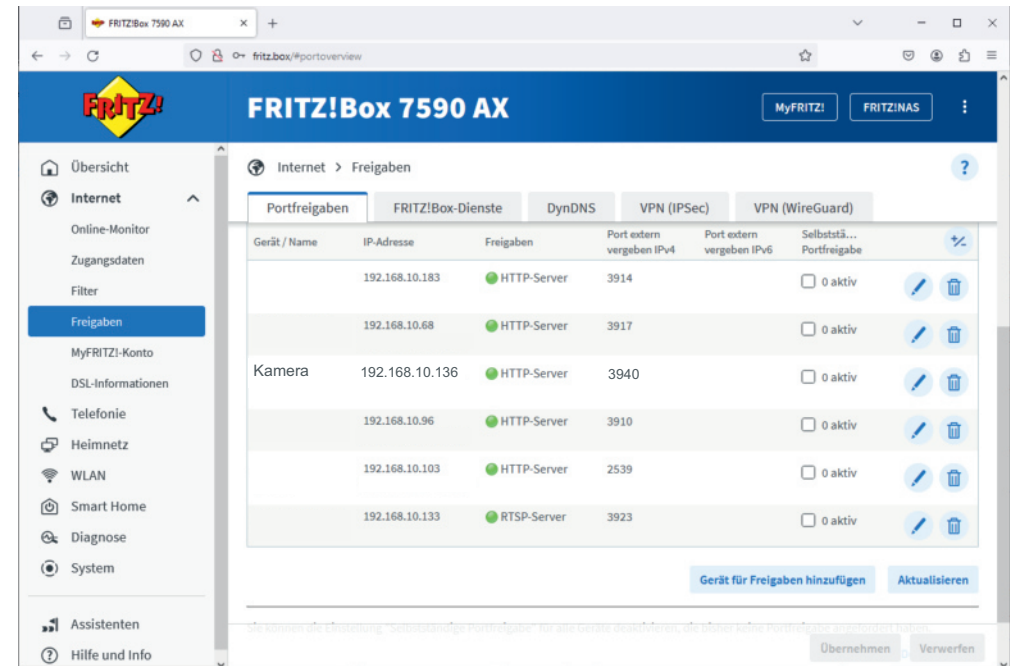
FRITZ!Box 7590 AX

fritz.box/#portoverview

FRITZ!

FRITZ!Box 7590 AX

MyFRITZ!
FRITZ!NAS

Übersicht
Internet
Online-Monitor
Zugangsdaten
Filter
Freigaben
MyFRITZ!-Konto
DSL-Informationen
Telefonie
Heimnetz
WLAN
Smart Home
Diagnose
System
Assistenten
Hilfe und Info

Internet > Freigaben

?

Portfreigaben | FRITZ!Box-Dienste | DynDNS | VPN (IPSec) | VPN (WireGuard)

| Gerät / Name | IP-Adresse | Freigaben | Port extern vergeben IPv4 | Port extern vergeben IPv6 | Selbststä... Portfreigabe |
|---|---|---|---|---|---|
| | 192.168.10.183 | HTTP-Server | 3914 | | 0 aktiv |
| | 192.168.10.68 | HTTP-Server | 3917 | | 0 aktiv |
| Kamera | 192.168.10.136 | HTTP-Server | 3940 | | 0 aktiv |
| | 192.168.10.96 | HTTP-Server | 3910 | | 0 aktiv |
| | 192.168.10.103 | HTTP-Server | 2539 | | 0 aktiv |
| | 192.168.10.133 | RTSP-Server | 3923 | | 0 aktiv |

Gerät für Freigaben hinzufügen
Aktualisieren

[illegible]

Übernehmen
Verwerfen